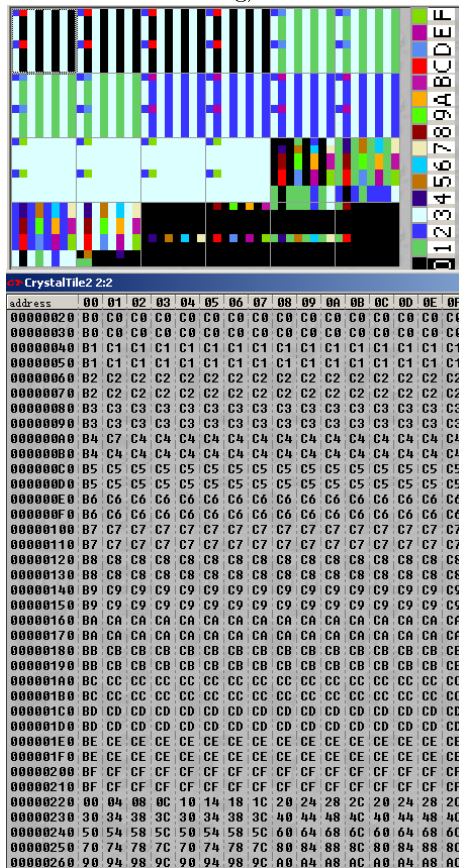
0 1 2 3 4 5 6 7 8 9 A B C D E F

CrystalTile2 2:2

| address | 00 | 01 | 02 | 03 | 04 | 05 | 06 | 07 | 08 | 09 | 0A | 0B | 0C | 0D | 0E | 0F |
|---|---|---|---|---|---|---|---|---|---|---|---|---|---|---|---|---|
| 00000020 | B0 | C0 | C0 | C0 | C0 | C0 | C0 | C0 | C0 | C0 | C0 | C0 | C0 | C0 | C0 | C0 |
| 00000030 | B0 | C0 | C0 | C0 | C0 | C0 | C0 | C0 | C0 | C0 | C0 | C0 | C0 | C0 | C0 | C0 |
| 00000040 | B1 | C1 | C1 | C1 | C1 | C1 | C1 | C1 | C1 | C1 | C1 | C1 | C1 | C1 | C1 | C1 |
| 00000050 | B1 | C1 | C1 | C1 | C1 | C1 | C1 | C1 | C1 | C1 | C1 | C1 | C1 | C1 | C1 | C1 |
| 00000060 | B2 | C2 | C2 | C2 | C2 | C2 | C2 | C2 | C2 | C2 | C2 | C2 | C2 | C2 | C2 | C2 |
| 00000070 | B2 | C2 | C2 | C2 | C2 | C2 | C2 | C2 | C2 | C2 | C2 | C2 | C2 | C2 | C2 | C2 |
| 00000080 | B3 | C3 | C3 | C3 | C3 | C3 | C3 | C3 | C3 | C3 | C3 | C3 | C3 | C3 | C3 | C3 |
| 00000090 | B3 | C3 | C3 | C3 | C3 | C3 | C3 | C3 | C3 | C3 | C3 | C3 | C3 | C3 | C3 | C3 |
| 000000A0 | B4 | C4 | C4 | C4 | C4 | C4 | C4 | C4 | C4 | C4 | C4 | C4 | C4 | C4 | C4 | C4 |
| 000000B0 | B4 | C4 | C4 | C4 | C4 | C4 | C4 | C4 | C4 | C4 | C4 | C4 | C4 | C4 | C4 | C4 |
| 000000C0 | B5 | C5 | C5 | C5 | C5 | C5 | C5 | C5 | C5 | C5 | C5 | C5 | C5 | C5 | C5 | C5 |
| 000000D0 | B5 | C5 | C5 | C5 | C5 | C5 | C5 | C5 | C5 | C5 | C5 | C5 | C5 | C5 | C5 | C5 |
| 000000E0 | B6 | C6 | C6 | C6 | C6 | C6 | C6 | C6 | C6 | C6 | C6 | C6 | C6 | C6 | C6 | C6 |
| 000000F0 | B6 | C6 | C6 | C6 | C6 | C6 | C6 | C6 | C6 | C6 | C6 | C6 | C6 | C6 | C6 | C6 |
| 00000100 | B7 | C7 | C7 | C7 | C7 | C7 | C7 | C7 | C7 | C7 | C7 | C7 | C7 | C7 | C7 | C7 |
| 00000110 | B7 | C7 | C7 | C7 | C7 | C7 | C7 | C7 | C7 | C7 | C7 | C7 | C7 | C7 | C7 | C7 |
| 00000120 | B8 | C8 | C8 | C8 | C8 | C8 | C8 | C8 | C8 | C8 | C8 | C8 | C8 | C8 | C8 | C8 |
| 00000130 | B8 | C8 | C8 | C8 | C8 | C8 | C8 | C8 | C8 | C8 | C8 | C8 | C8 | C8 | C8 | C8 |
| 00000140 | B9 | C9 | C9 | C9 | C9 | C9 | C9 | C9 | C9 | C9 | C9 | C9 | C9 | C9 | C9 | C9 |
| 00000150 | B9 | C9 | C9 | C9 | C9 | C9 | C9 | C9 | C9 | C9 | C9 | C9 | C9 | C9 | C9 | C9 |
| 00000160 | BA | CA | CA | CA | CA | CA | CA | CA | CA | CA | CA | CA | CA | CA | CA | CA |
| 00000170 | BA | CA | CA | CA | CA | CA | CA | CA | CA | CA | CA | CA | CA | CA | CA | CA |
| 00000180 | BB | CB | CB | CB | CB | CB | CB | CB | CB | CB | CB | CB | CB | CB | CB | CB |
| 00000190 | BB | CB | CB | CB | CB | CB | CB | CB | CB | CB | CB | CB | CB | CB | CB | CB |
| 000001A0 | BC | CC | CC | CC | CC | CC | CC | CC | CC | CC | CC | CC | CC | CC | CC | CC |
| 000001B0 | BC | CC | CC | CC | CC | CC | CC | CC | CC | CC | CC | CC | CC | CC | CC | CC |
| 000001C0 | BD | CD | CD | CD | CD | CD | CD | CD | CD | CD | CD | CD | CD | CD | CD | CD |
| 000001D0 | BD | CD | CD | CD | CD | CD | CD | CD | CD | CD | CD | CD | CD | CD | CD | CD |
| 000001E0 | BE | CE | CE | CE | CE | CE | CE | CE | CE | CE | CE | CE | CE | CE | CE | CE |
| 000001F0 | BE | CE | CE | CE | CE | CE | CE | CE | CE | CE | CE | CE | CE | CE | CE | CE |
| 00000200 | BF | CF | CF | CF | CF | CF | CF | CF | CF | CF | CF | CF | CF | CF | CF | CF |
| 00000210 | BF | CF | CF | CF | CF | CF | CF | CF | CF | CF | CF | CF | CF | CF | CF | CF |
| 00000220 | 00 | 04 | 08 | 0C | 10 | 14 | 18 | 1C | 20 | 24 | 28 | 2C | 20 | 24 | 28 | 20 |
| 00000230 | 30 | 34 | 38 | 3C | 30 | 34 | 38 | 3C | 40 | 44 | 48 | 4C | 40 | 44 | 48 | 40 |
| 00000240 | 50 | 54 | 58 | 5C | 50 | 54 | 58 | 5C | 60 | 64 | 68 | 6C | 60 | 64 | 68 | 60 |
| 00000250 | 70 | 74 | 78 | 7C | 70 | 74 | 78 | 7C | 80 | 84 | 88 | 8C | 80 | 84 | 88 | 80 |
| 00000260 | 90 | 94 | 98 | 9C | 90 | 94 | 98 | 9C | A0 | A4 | A8 | AC | A0 | A4 | A8 | A0 |